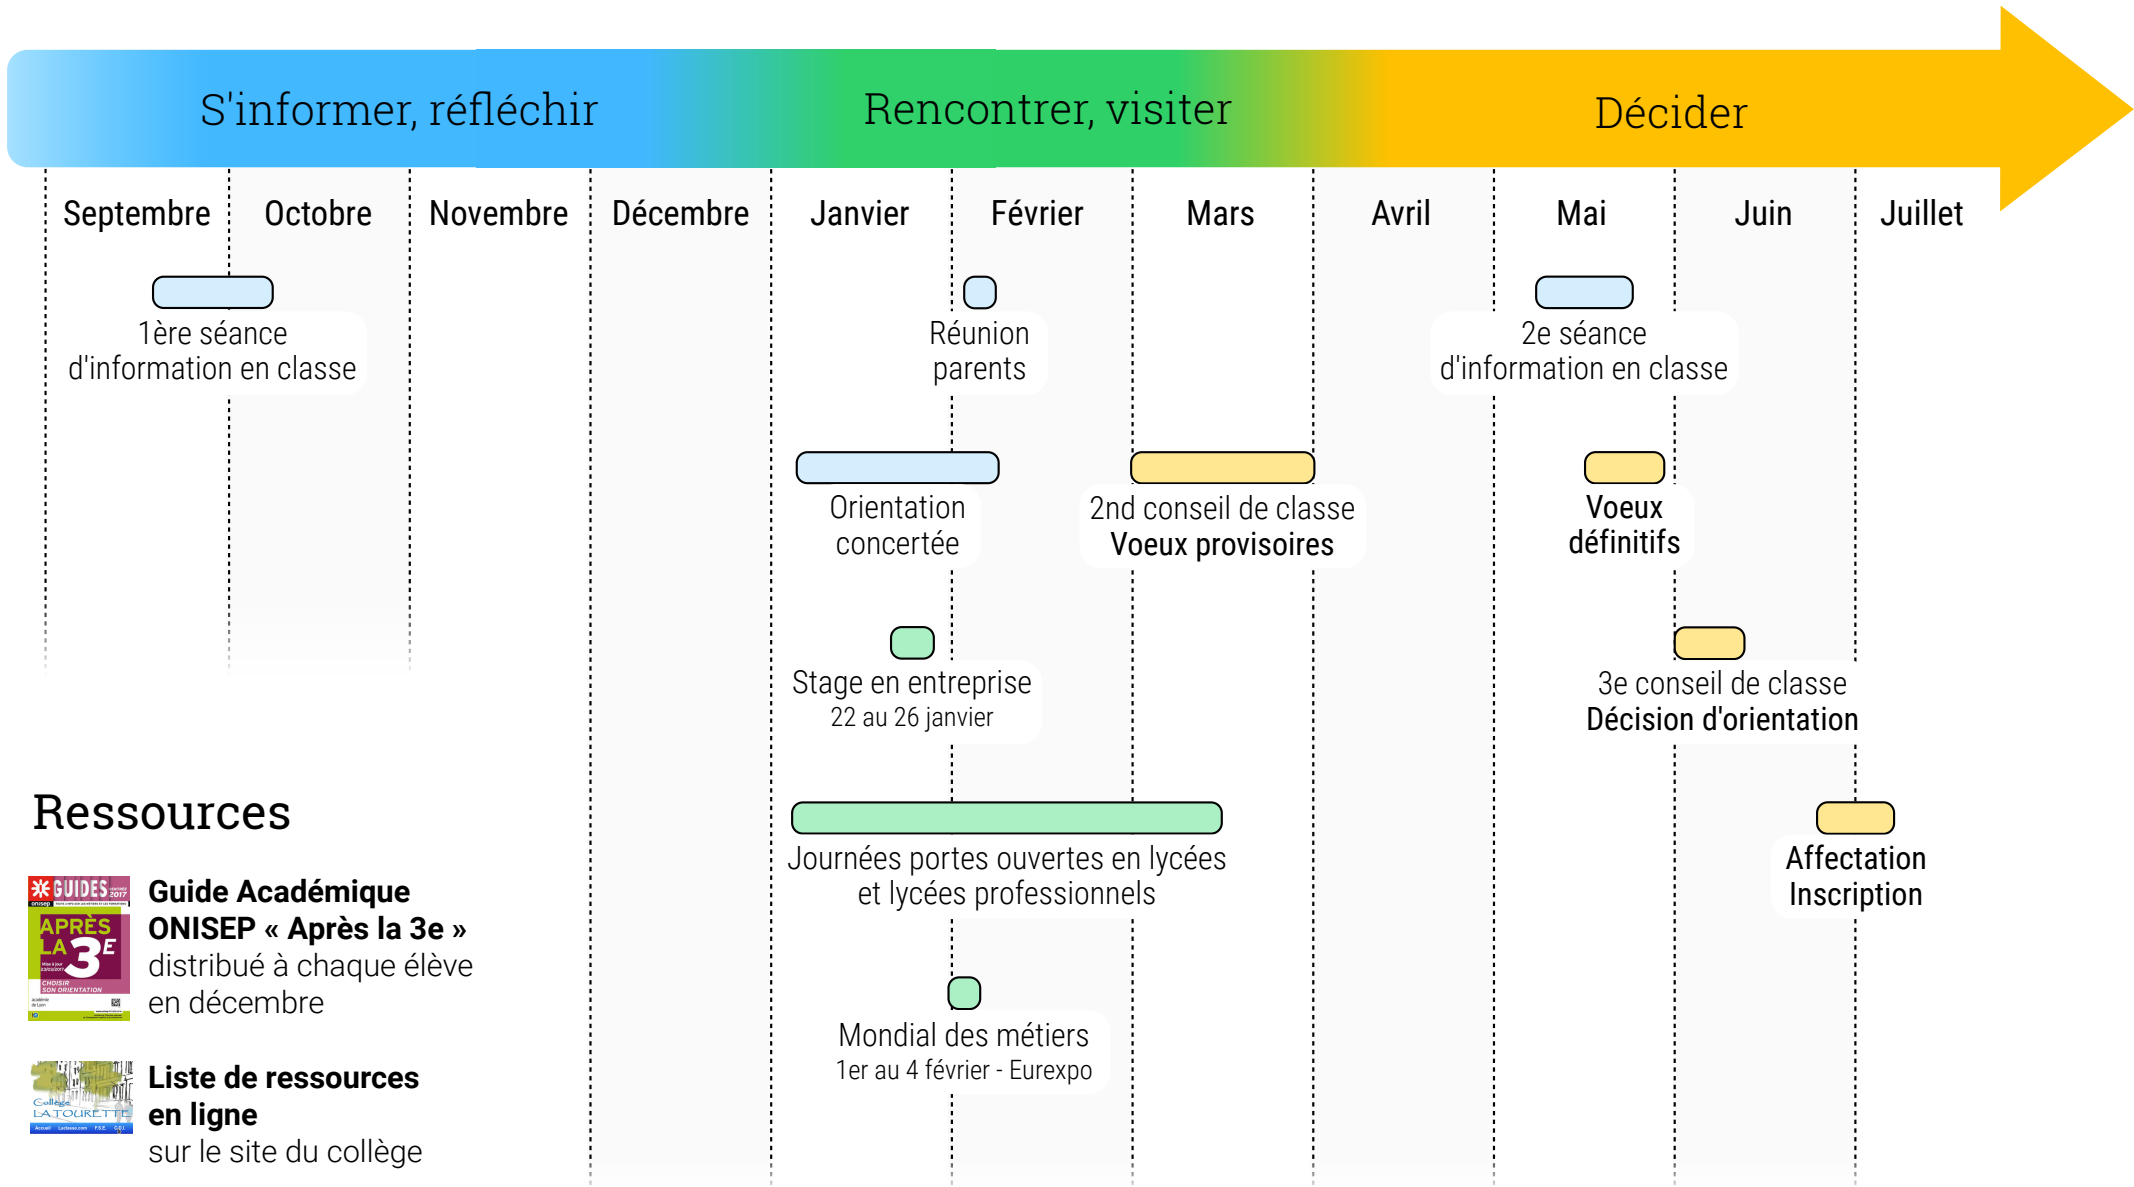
S'informer, réfléchir

Rencontrer, visiter

Décider

Septembre | Octobre | Novembre | Décembre | Janvier | Février | Mars | Avril | Mai | Juin | Juillet

1ère séance d'information en classe

Réunion parents

2e séance d'information en classe

Orientation concertée

2nd conseil de classe
Voeux provisoires

Voeux définitifs

Stage en entreprise
22 au 26 janvier

3e conseil de classe
Décision d'orientation

Ressources

GUIDES
APRÈS LA 3E
CHOISIR SON ORIENTATION

Guide Académique ONISEP « Après la 3e »
distribué à chaque élève en décembre

Journées portes ouvertes en lycées et lycées professionnels

Affectation
Inscription

Collège LA TOURETTE

Liste de ressources en ligne
sur le site du collège

Mondial des métiers
1er au 4 février - Eurexpo